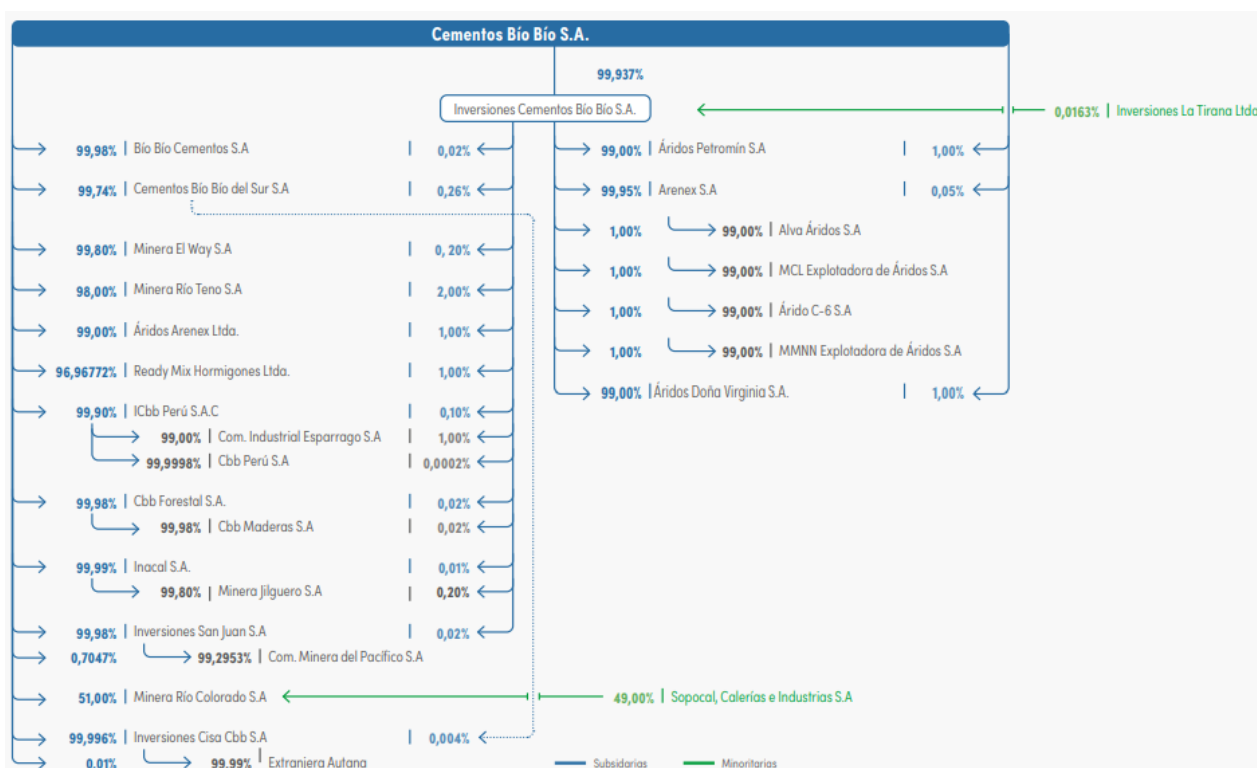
Cementos Bío Bío S.A.

99,937%

Inversiones Cementos Bío Bío S.A.

0,0163% | Inversiones La Tirana Ltda

99,98% | Bío Bío Cementos S.A | 0,02%

99,74% | Cementos Bío Bío del Sur S.A | 0,26%

99,80% | Minera El Way S.A | 0, 20%

98,00% | Minera Río Teno S.A | 2,00%

99,00% | Áridos Arenex Ltda. | 1,00%

96,96772% | Ready Mix Hormigones Ltda. | 1,00%

99,90% | ICbb Perú S.A.C | 0,10%

99,00% | Com. Industrial Esparrago S.A | 1,00%

99,9998% | Cbb Perú S.A | 0,0002%

99,98% | Cbb Forestal S.A. | 0,02%

99,98% | Cbb Maderas S.A | 0,02%

99,99% | Inacal S.A. | 0,01%

99,80% | Minera Jilguero S.A | 0,20%

99,98% | Inversiones San Juan S.A | 0,02%

0,7047%

99,2953% | Com. Minera del Pacífico S.A

51,00% | Minera Río Colorado S.A

49,00% | Sopocal, Calerías e Industrias S.A

99,996% | Inversiones Cisa Cbb S.A | 0,004%

0,01%

99,99% | Extranjera Autana

99,00% | Áridos Petromín S.A | 1,00%

99,95% | Arenex S.A | 0,05%

1,00%

99,00% | Alva Áridos S.A

1,00%

99,00% | MCL Explotadora de Áridos S.A

1,00%

99,00% | Árido C-6 S.A

1,00%

99,00% | MMNN Explotadora de Áridos S.A

99,00% | Áridos Doña Virginia S.A. | 1,00%

Subsidarias

Minoritarias